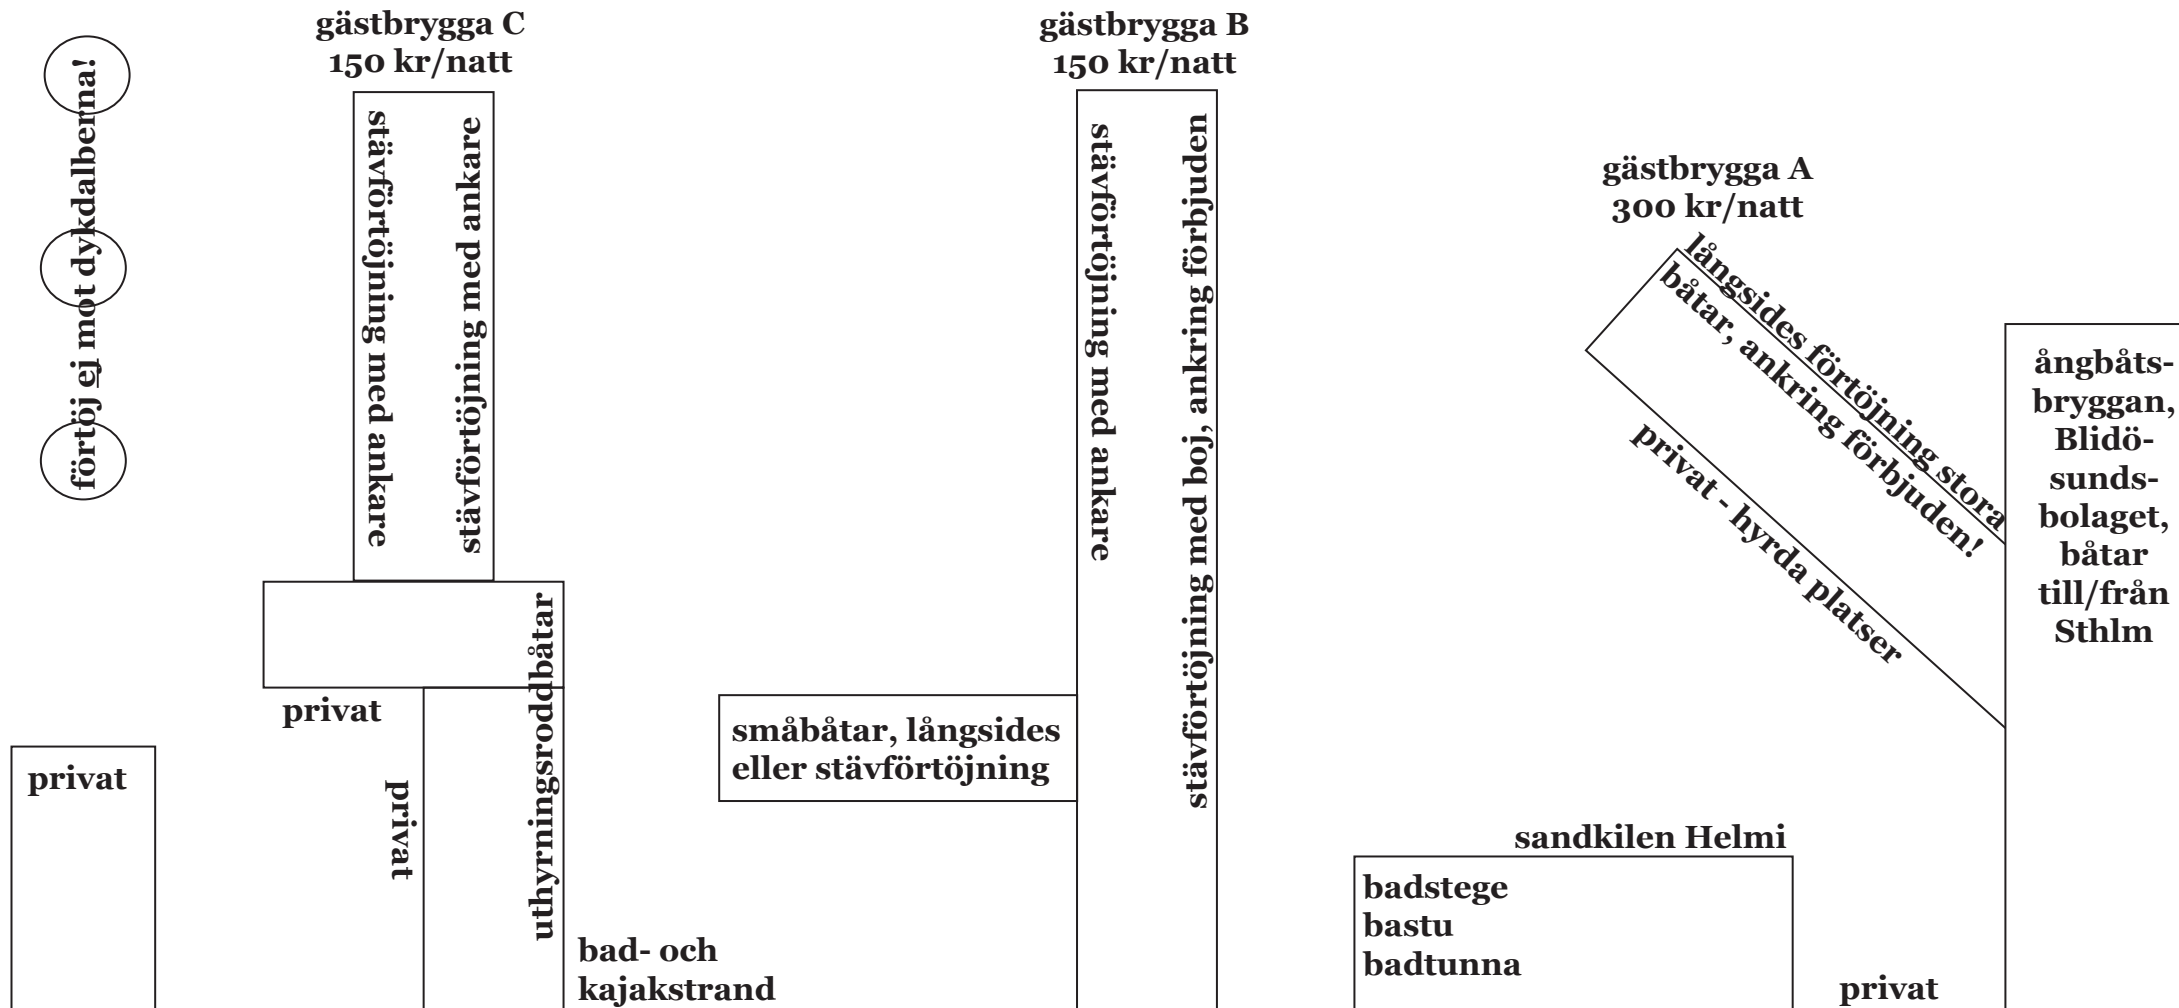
förtöj ej mot dykdalberna!

gästbrygga C
150 kr/natt

stävförtöjning med ankare

stävförtöjning med ankare

privat

privat

uthyrningsroddbåtar

privat

bad- och kajakstrand

småbåtar, långsides eller stävförtöjning

gästbrygga B
150 kr/natt

stävförtöjning med ankare

stävförtöjning med boj, ankring förbjuden

gästbrygga A
300 kr/natt

långsides förtöjning stora båtar, ankring förbjuden!

privat - hyrda platser

ångbåtsbryggan, Blidösundsbolaget, båtar till/från Sthlm

sandkilen Helmi

badstege
bastu
badtunna

privat